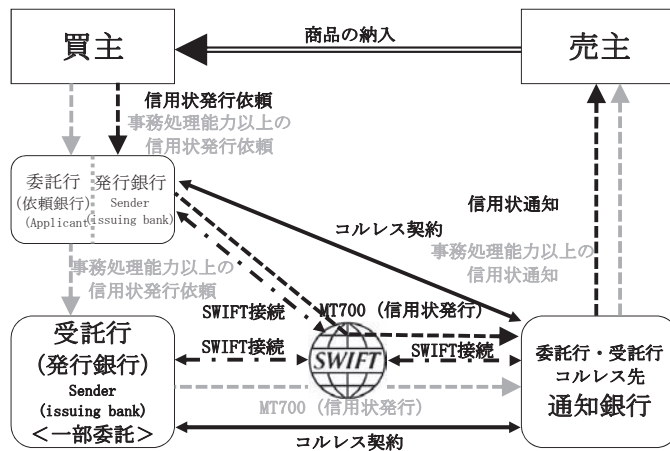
買主

商品の納入

売主

信用状発行依頼

事務処理能力以上の信用状発行依頼

委託行 (依頼銀行) (Applicant)

発行銀行 Sender (issuing bank)

信用状通知

コルレス契約

事務処理能力以上の信用状通知

事務処理能力以上の信用状発行依頼

SWIFT接続

MT700（信用状発行）

受託行 (発行銀行) Sender (issuing bank) ＜一部委託＞

SWIFT接続

SWIFT

SWIFT接続

委託行・受託行 コルレス先 通知銀行

MT700（信用状発行）

コルレス契約